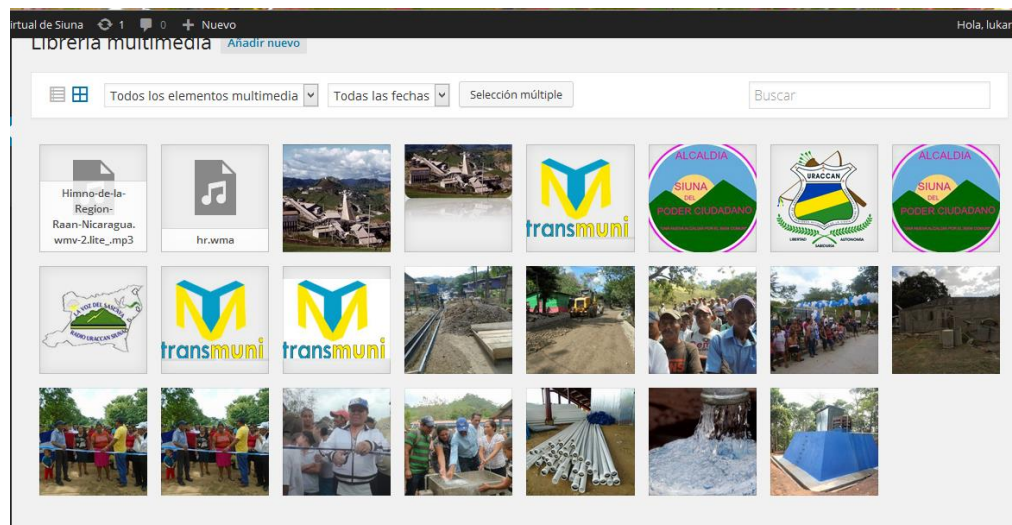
irtual de Siuna 1 0 + Nuevo

Hola, lukar

Librería multimedia Añadir nuevo

Todos los elementos multimedia

Todas las fechas

Selección múltiple

Buscar

Himno-de-la-Region-Raan-Nicaragua.wmv-2.lite_.mp3

hr.wma

transmuni

ALCALDIA SIUNA DEL PODER CIUDADANO

URACCAN

LIBERTAD AUTONOMIA

ALCALDIA SIUNA DEL PODER CIUDADANO

LA VOZ DEL SAUCES

RADIO URACCAN SIUNA

transmuni

transmuni